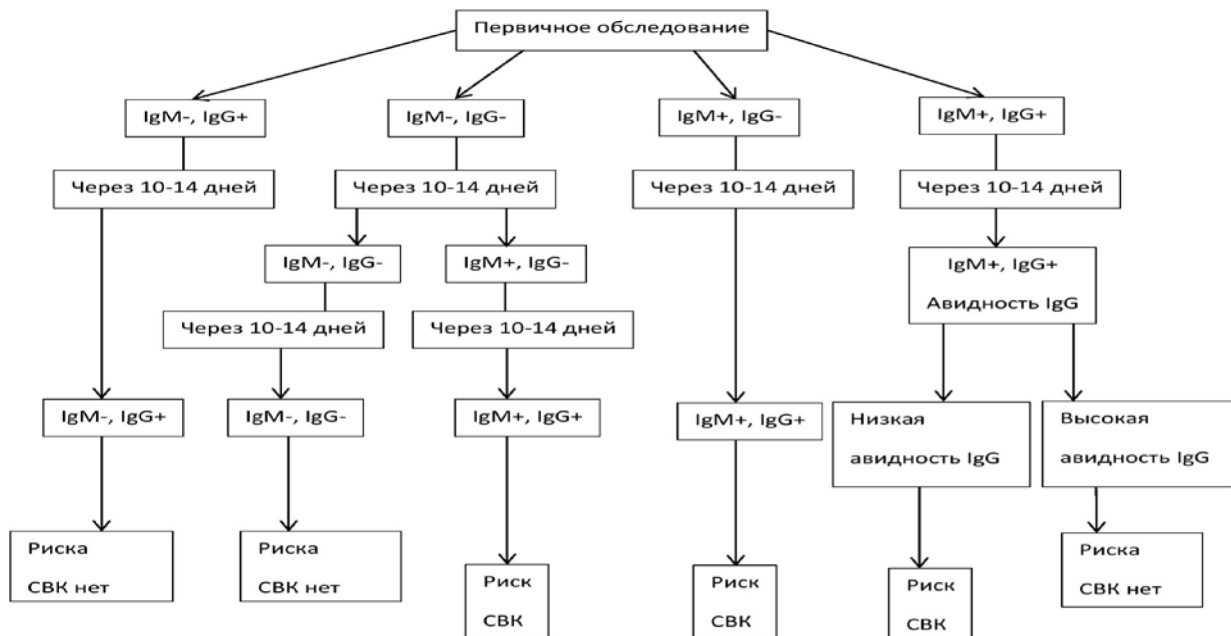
Первичное обследование

IgM-, IgG+

Через 10-14 дней

IgM-, IgG+

Риска СВК нет

IgM-, IgG-

Через 10-14 дней

IgM-, IgG-

Через 10-14 дней

IgM-, IgG-

Риска СВК нет

IgM+, IgG-

Через 10-14 дней

IgM+, IgG+

Риск СВК

IgM+, IgG-

Через 10-14 дней

IgM+, IgG+

Риск СВК

IgM+, IgG+

Через 10-14 дней

IgM+, IgG+ Авидность IgG

Низкая авидность IgG

Риск СВК

Высокая авидность IgG

Риска СВК нет